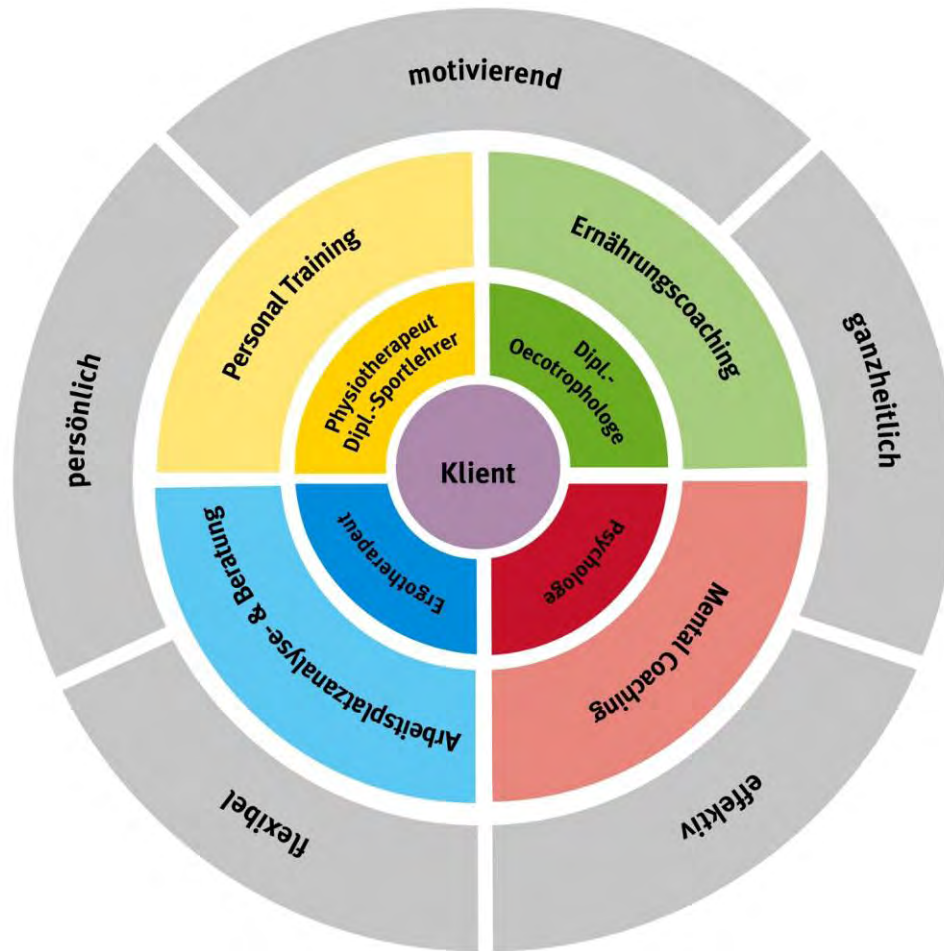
motivierend

ganzheitlich

effektiv

flexibel

persönlich

Personal Training

Ernährungscoaching

Mental Coaching

Arbeitsplatzanalyse- & Beratung

Physiotherapeut
Dipl.-Sportlehrer

Dipl.-
Oecotrophologe

Psychologe

Ergotherapeut

Klient